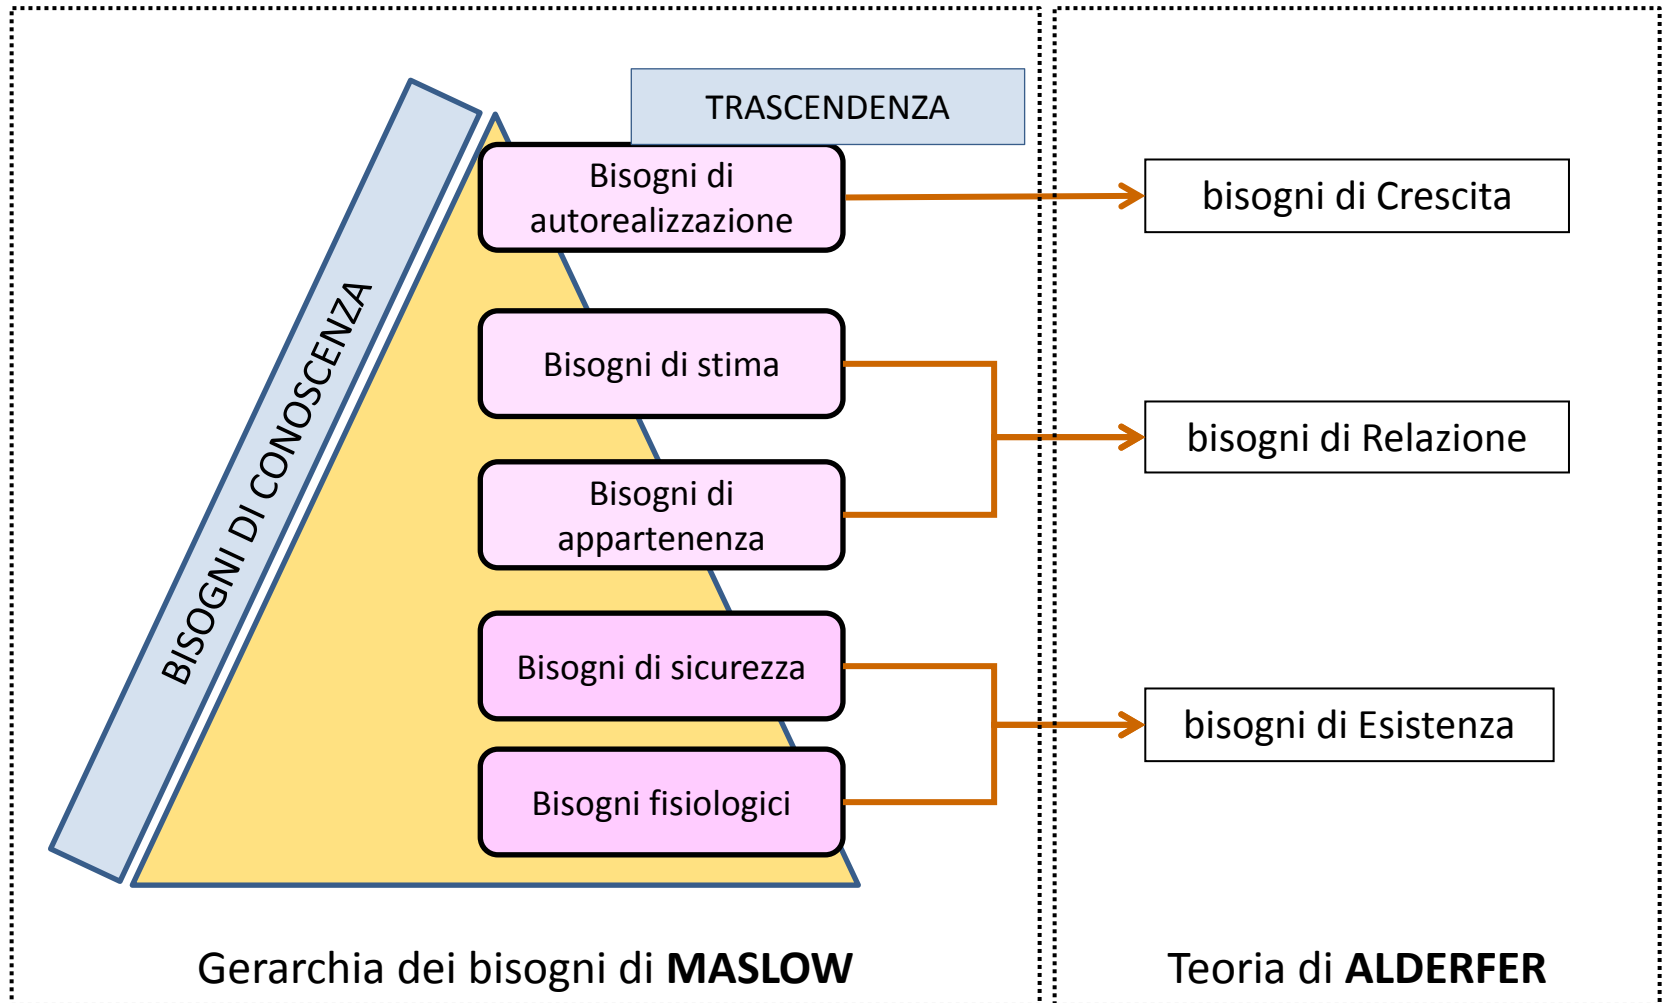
TRASCENDENZA

BISOGNI DI CONOSCENZA

Bisogni di autorealizzazione

Bisogni di stima

Bisogni di appartenenza

Bisogni di sicurezza

Bisogni fisiologici

bisogni di Crescita

bisogni di Relazione

bisogni di Esistenza

Gerarchia dei bisogni di **MASLOW**

Teoria di **ALDERFER**